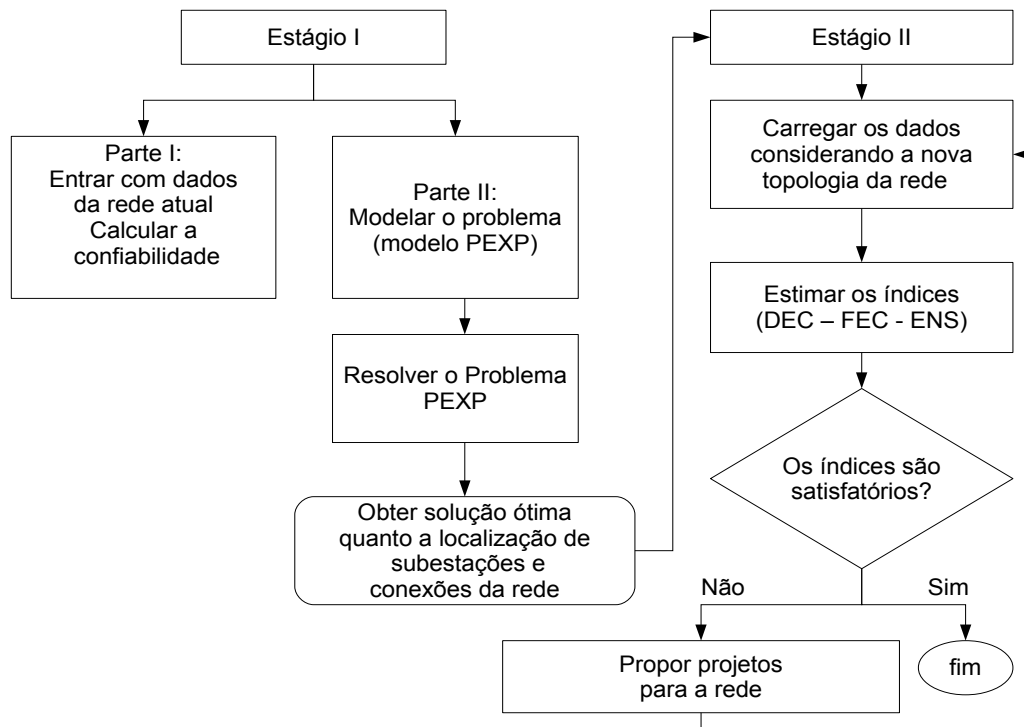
Estágio I

Parte I:
Entrar com dados da rede atual
Calcular a confiabilidade

Parte II:
Modelar o problema (modelo PEXP)

Resolver o Problema PEXP

Obter solução ótima quanto a localização de subestações e conexões da rede

Estágio II

Carregar os dados considerando a nova topologia da rede

Estimar os índices (DEC – FEC - ENS)

Os índices são satisfatórios?

Não

Sim

fim

Propor projetos para a rede